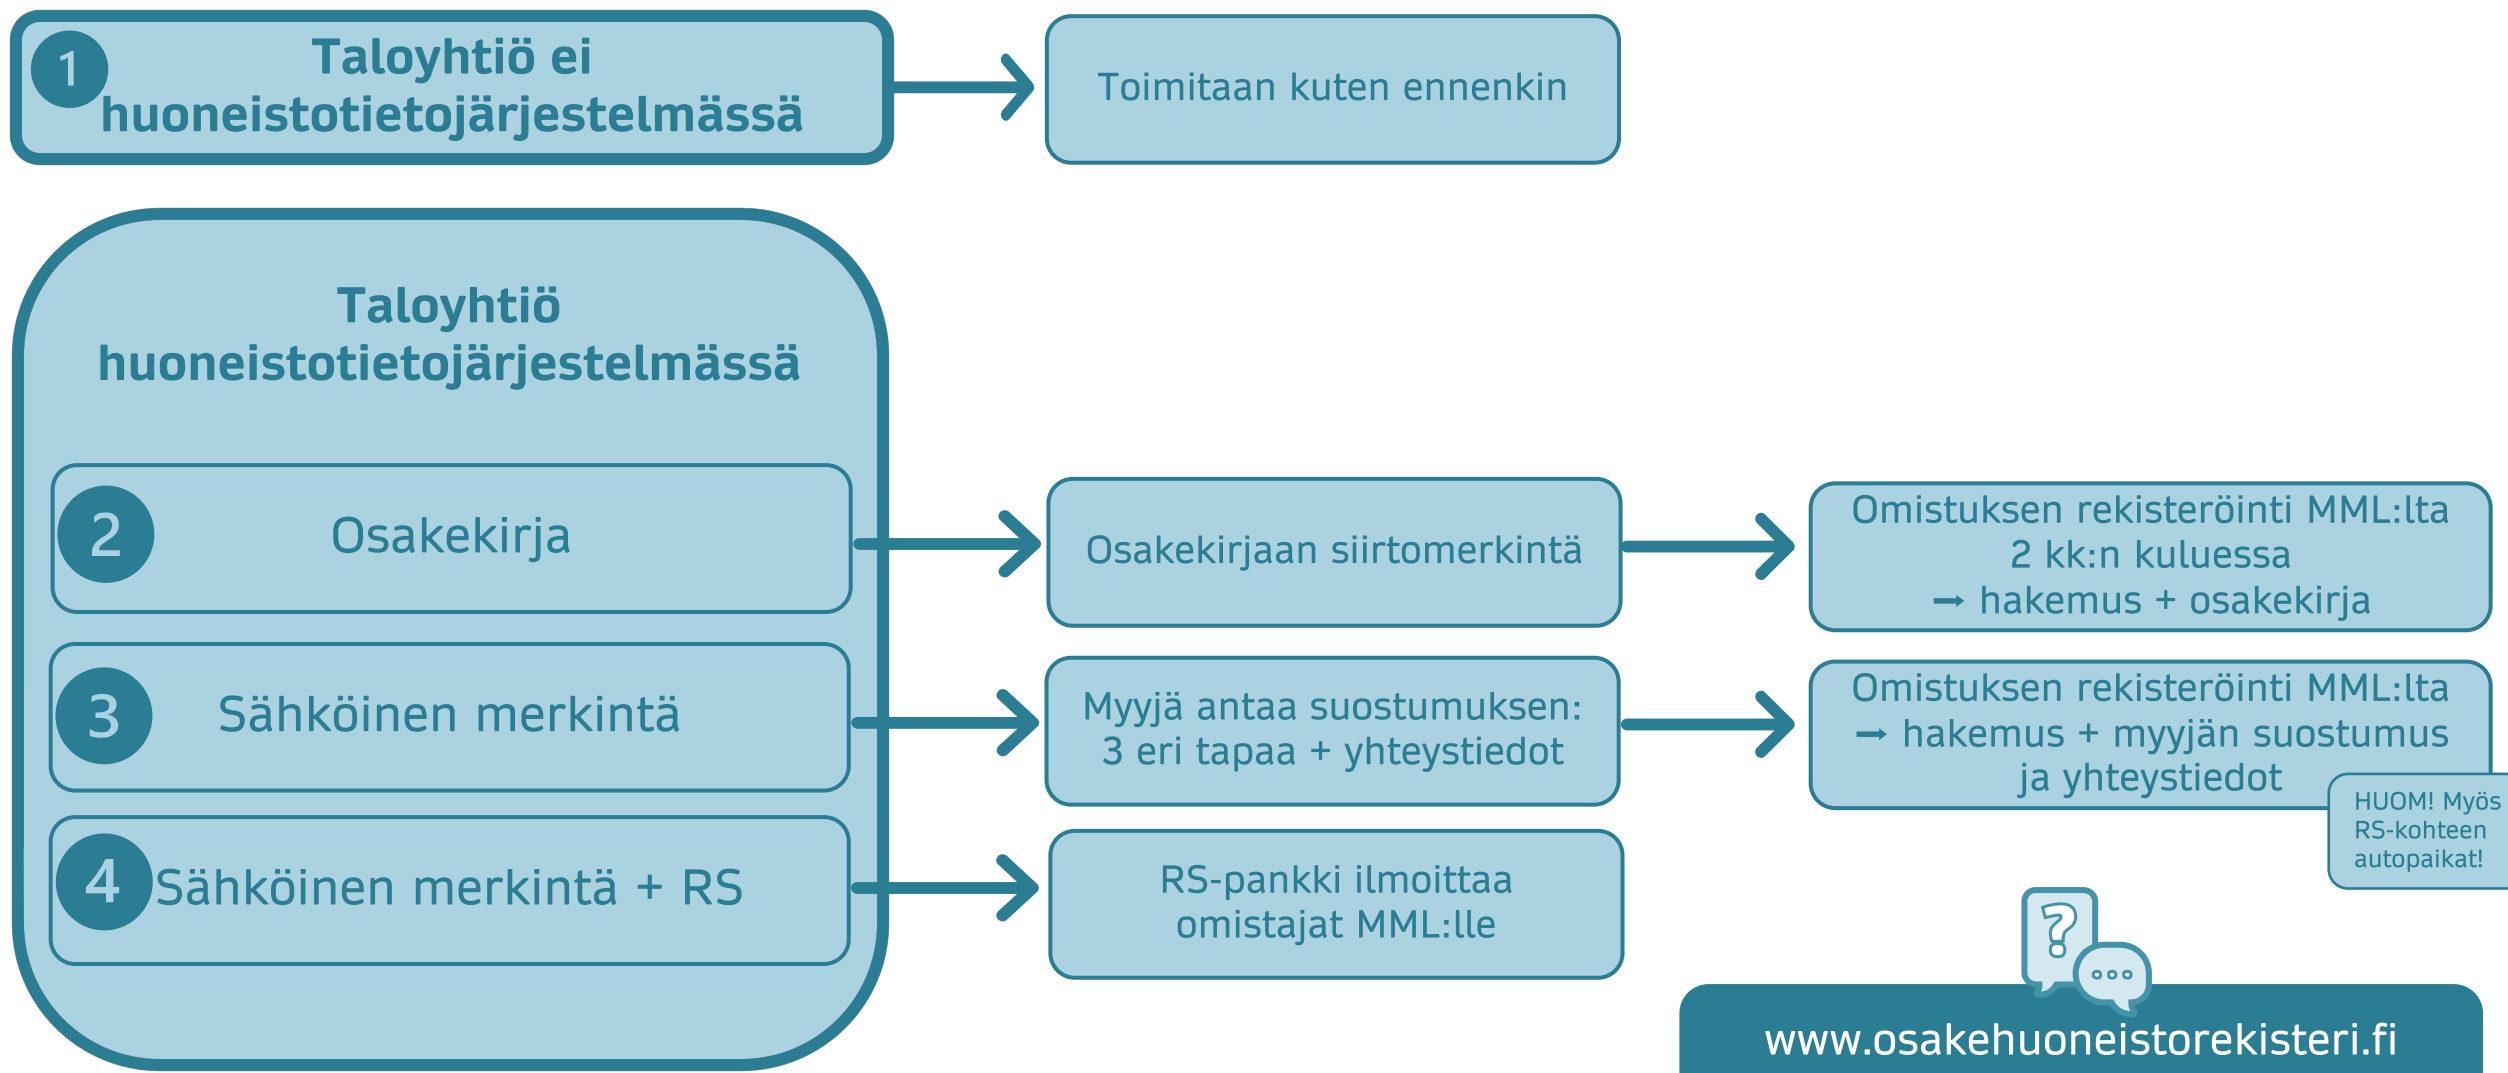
1 Taloyhtiö ei huoneistotietojärjestelmässä

Toimitaan kuten ennenkin

Taloyhtiö huoneistotietojärjestelmässä

2 Osakekirja

Osakekirjaan siirtomerkintä

Omistuksen rekisteröinti MML:lta 2 kk:n kuluessa ➞ hakemus + osakekirja

3 Sähköinen merkintä

Myyjä antaa suostumuksen: 3 eri tapaa + yhteystiedot

Omistuksen rekisteröinti MML:lta ➞ hakemus + myyjän suostumus ja yhteystiedot

HUOM! Myös RS-kohteen autopaikat!

4 Sähköinen merkintä + RS

RS-pankki ilmoittaa omistajat MML:lle

www.osakehuoneistorekisteri.fi